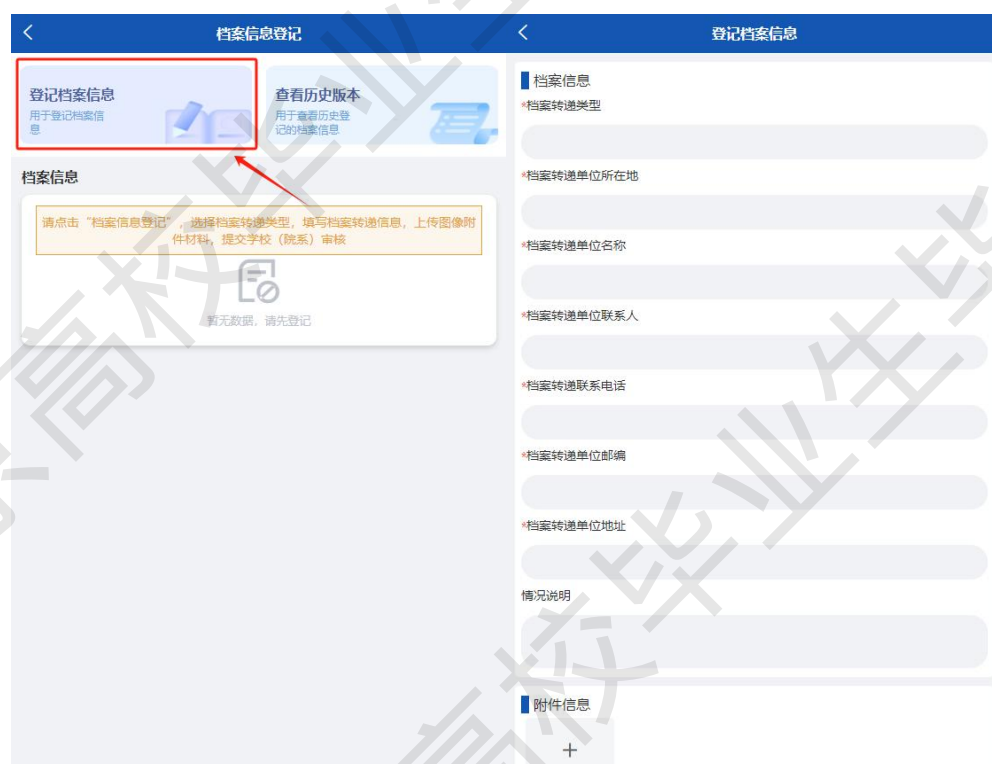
<

档案信息登记

登记档案信息
用于登记档案信息

查看历史版本
用于查看历史登记的档案信息

档案信息

请点击“档案信息登记”，选择档案转递类型，填写档案转递信息，上传图像附件材料，提交学校（院系）审核

暂无数据，请先登记

<

登记档案信息

档案信息

*档案转递类型

*档案转递单位所在地

*档案转递单位名称

*档案转递单位联系人

*档案转递联系电话

*档案转递单位邮编

*档案转递单位地址

情况说明

附件信息

+

高校毕业生